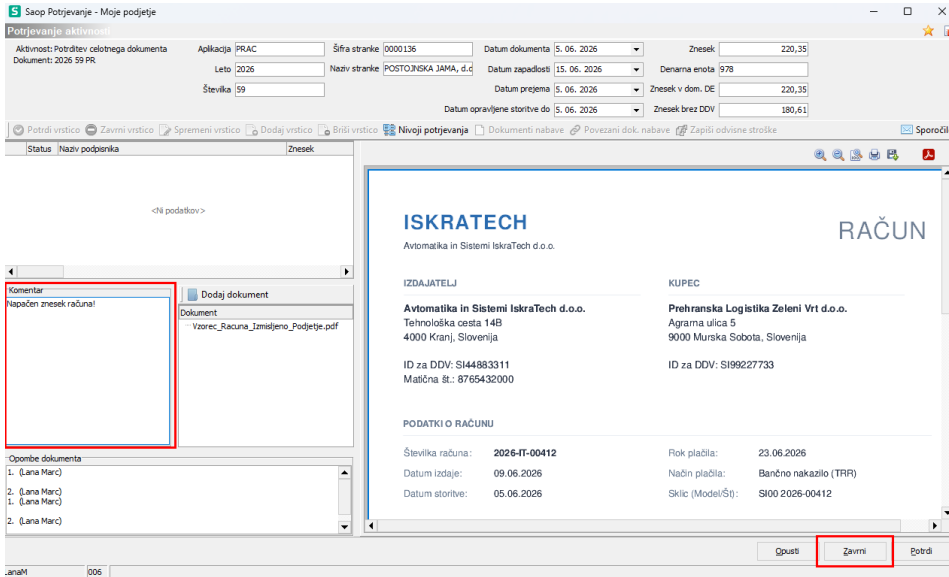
Saop Potrjevanje - Moje podjetje

Potrjevanje aktivnosti

Aktivnost: Potrditev celotnega dokumenta
Dokument: 2026 59 PR

Aplikacija PRAC
Leto 2026
Številka 59

Šifra stranke 0000136
Naziv stranke POSTOJNSKA JAMA, d.d

Datum dokumenta 5. 06. 2026
Datum zapadlosti 15. 06. 2026
Datum prejema 5. 06. 2026
Datum opravljene storitve do 5. 06. 2026

Znesek 220,35
Denarna enota 978
Znesek v dom. DE 220,35
Znesek brez DDV 180,61

Potrdi vrstico | Zavrni vrstico | Spremeni vrstico | Dodaj vrstico | Briši vrstico | Nivoji potrjevanja | Dokumenti nabave | Povezani dok. nabave | Zapiši odvisne stroške | Sporočil

| Status | Naziv podpisnika | Znesek |
|---|---|---|

<Ni podatkov>

Komentar
Napačen znesek računa!

Dodaj dokument
Dokument
Vzorec_Racuna_Izmisljeno_Podjetje.pdf

Opombe dokumenta
1. (Lana Marc)

2. (Lana Marc)
1. (Lana Marc)

2. (Lana Marc)

ISKRATECH
Avtomatika in Sistemi IskraTech d.o.o.

RAČUN

IZDAJATELJ
Avtomatika in Sistemi IskraTech d.o.o.
Tehnološka cesta 14B
4000 Kranj, Slovenija

ID za DDV: SI44883311
Matična št.: 8765432000

KUPEC
Prehranska Logistika Zeleni Vrt d.o.o.
Agrarna ulica 5
9000 Murska Sobota, Slovenija

ID za DDV: SI99227733

PODATKI O RAČUNU
Številka računa: 2026-IT-00412
Datum izdaje: 09.06.2026
Datum storitve: 05.06.2026
Rok plačila: 23.06.2026
Način plačila: Bančno nakazilo (TRR)
Sklic (Model/Št): SI00 2026-00412

Opusti | Zavrni | Potrdi

LanaM | 006